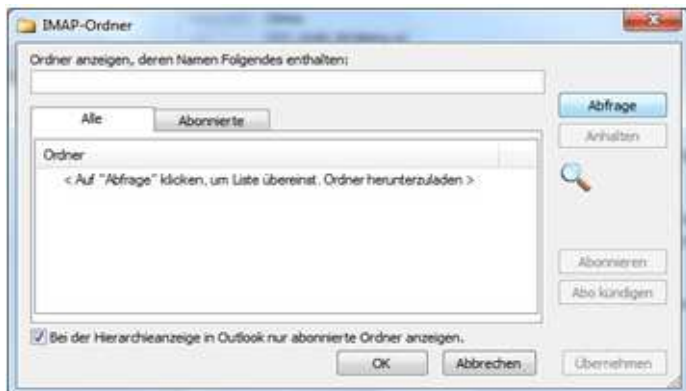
IMAP-Ordner

Ordner anzeigen, deren Namen Folgendes enthalten:

Abfrage

Alle

Abonnierte

Anhalten

Ordner

< Auf "Abfrage" klicken, um Liste übereinst. Ordner herunterzuladen >

Abonnieren

Abo kündigen

Bei der Hierarchieanzeige in Outlook nur abonnierte Ordner anzeigen.

OK

Abbrechen

Übernehmen